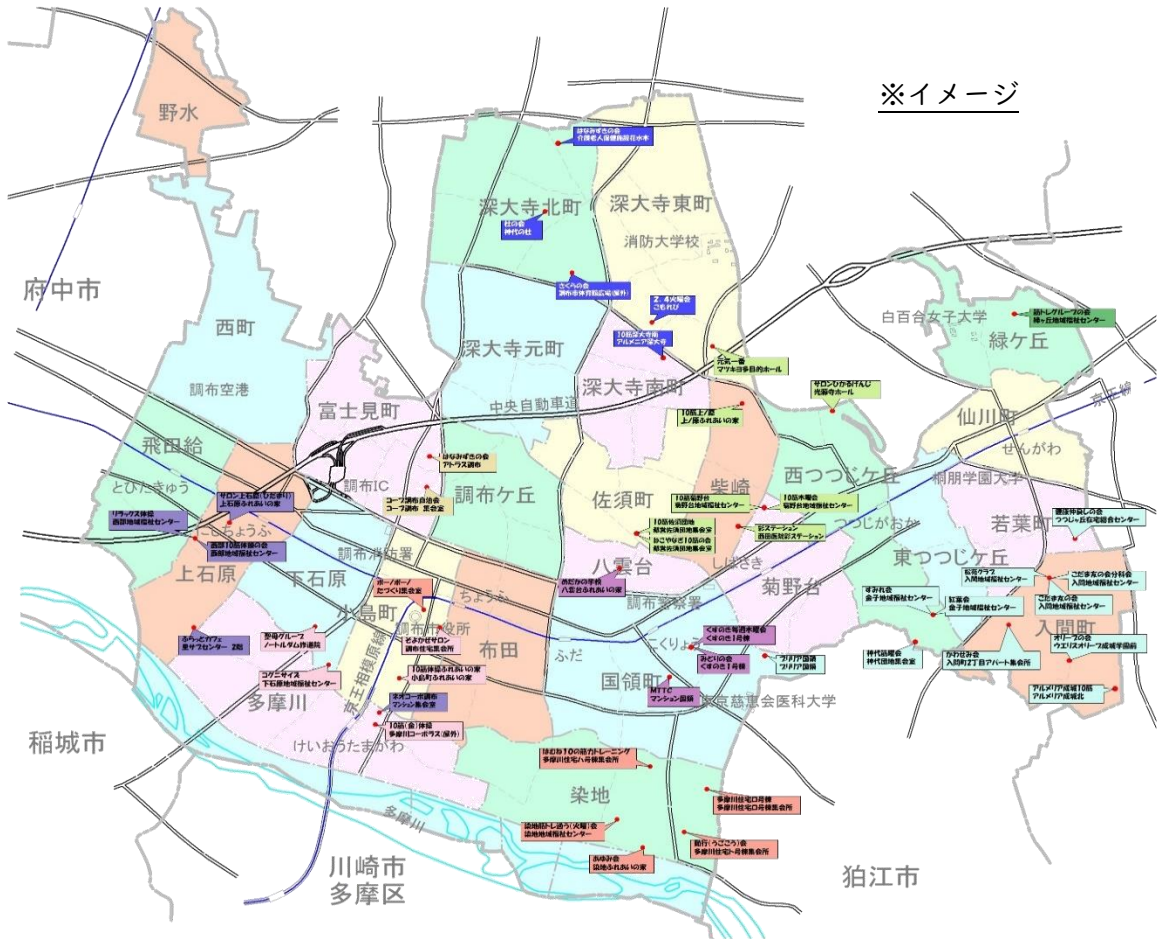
※イメージ

野水

府中市

西町

調布空港

飛田給

とびたきゅう

上石原

下石原

小島町

多摩川

稲城市

川崎市
多摩区

狛江市

富士見町

調布IC

調布ケ丘

深大寺北町

深大寺東町

消防大学校

深大寺元町

深大寺南町

中央自動車道

佐須町

柴崎

八雲台

布田

国領町

染地

菊野台

西つつじケ丘

東つつじケ丘

緑ケ丘

白百合女子大学

仙川町

せんがわ

若葉町

入間町

桐朋学園大学

つつじがおか

しばさき

こくりょう

ふだ

ちょうふ

調布市役所

調布警察署

調布消防署

京王相模原線

けいおうたまがわ

東京慈恵会医科大学

多摩川

京王線

はなみずきの会
介護老人保健施設

杜の会
神代の杜

さくらの会
調布市体育館広場

2、4火曜会
こもれび

10筋深大寺南
アルメニア深大寺

元気一番
マツキヨ多目的ホール

サロンひかるげんじ
光照寺ホール

10筋上ノ原
上ノ原ふれあいの家

はなみずきの会
アトラス調布

コープ調布自治会
コープ調布 集会室

10筋菊野台
菊野台地域福祉センター

10筋水曜会
菊野台地域福祉センター

10筋佐須団地
都営佐須団地集会室

10筋の会
都営佐須団地集会室

元気ステーション
西部高齢者ステーション

おたから学校
八雲台ふれあいの家

サロン上石原
上石原ふれあいの家

リラックス体操
西部地域福祉センター

西部10筋体操の会
西部地域福祉センター

ホーノホー
たづくり集会室

ほがらかサロン
調布市住宅集会所

10筋体操ふれあいの家
小島町ふれあいの家

ホッとカフェ
東サブセンター

聖母グループ
ノートルダム修道院

コタニサイズ
下石原地域福祉センター

ネオコーポ調布
マンション集会室

10筋（金）体操
多摩川コーポラス

くすのき毎週水曜会
くすのき1号棟

みどりの会
くすのき1号棟

ブリリア国領
ブリリア国領

MTTC
マンション国領

はねね10の筋力トレーニング
多摩川住宅ハ号棟集会所

多摩川住宅ロ号棟
多摩川住宅ロ号棟集会所

染地筋トレ通う（火曜）会
染地地域福祉センター

あゆみ会
染地ふれあいの家

動行（うごこう）会
多摩川住宅ト号棟集会所

筋トレグループの会
緑ケ丘地域福祉センター

健康体操しの会
つつじヶ丘在宅総合センター

すみれ会
金子地域福祉センター

紅葉会
金子地域福祉センター

松寿クラブ
入間地域福祉センター

こだま友の会分科会
入間地域福祉センター

こだま友の会
入間地域福祉センター

神代筋曜会
神代団地集会室

かわせみ会
入間町2丁目アパート集会所

オリーブの会
ウエリスオリーブ成城学園前

アルメリア成城10筋
アルメリア成城北